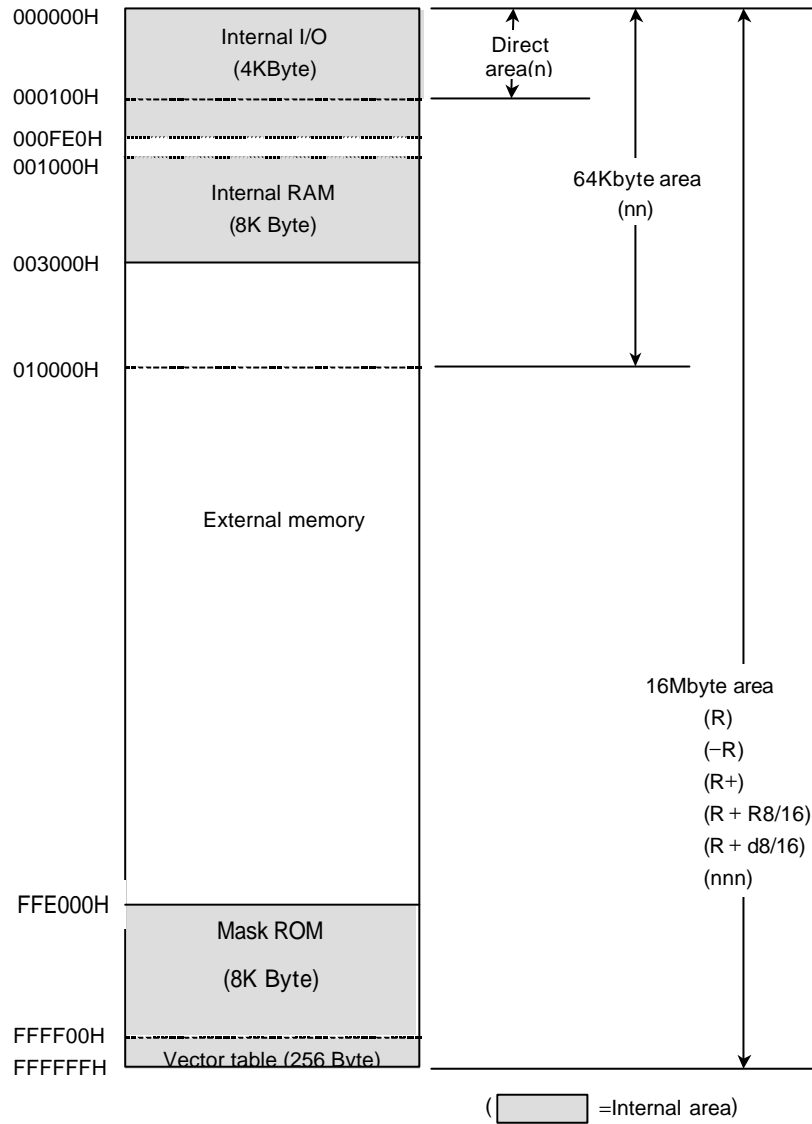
000000H

Internal I/O
(4KByte)

Direct area(n)

000100H

000FE0H

001000H

Internal RAM
(8K Byte)

64Kbyte area
(nn)

003000H

010000H

External memory

16Mbyte area
(R)
(−R)
(R+)
(R + R8/16)
(R + d8/16)
(nnn)

FFE000H

Mask ROM
(8K Byte)

FFFF00H

FFFFFFH

Vector table (256 Byte)

( =Internal area)